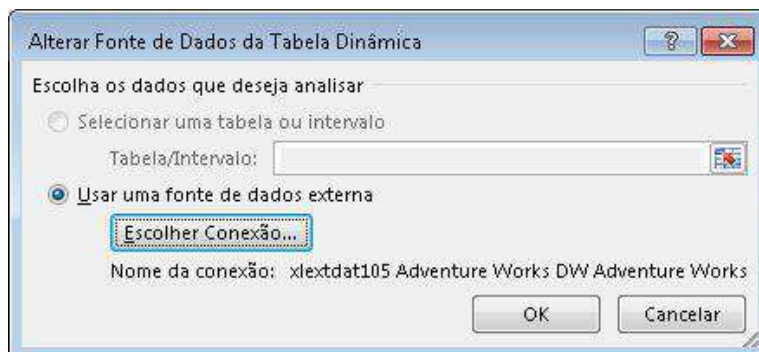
Alterar Fonte de Dados da Tabela Dinâmica

?

Escolha os dados que deseja analisar

Selecionar uma tabela ou intervalo

Tabela/Intervalo:

Usar uma fonte de dados externa

Escolher Conexão...

Nome da conexão: xlextdat105 Adventure Works DW Adventure Works

OK

Cancelar